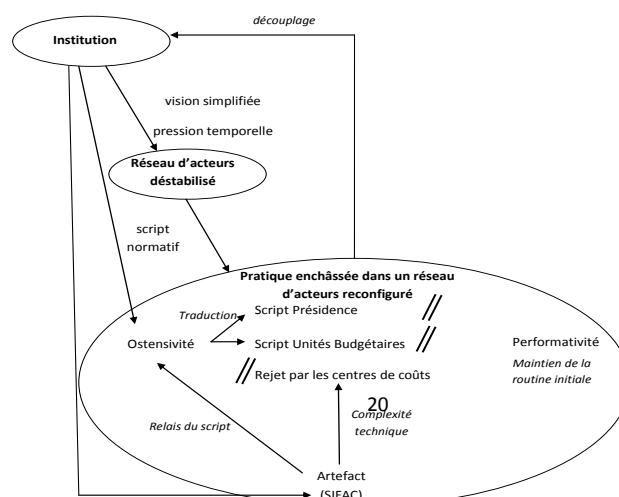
découplage

Institution

vision simplifiée

pression temporelle

Réseau d'acteurs déstabilisé

script normatif

Pratique enchâssée dans un réseau d'acteurs reconfiguré

Traduction

Script Présidence

Ostensivité

Script Unités Budgétaires

Performativité

Maintien de la routine initiale

Rejet par les centres de coûts

20

Complexité technique

Relais du script

Artefact (SIFAC)